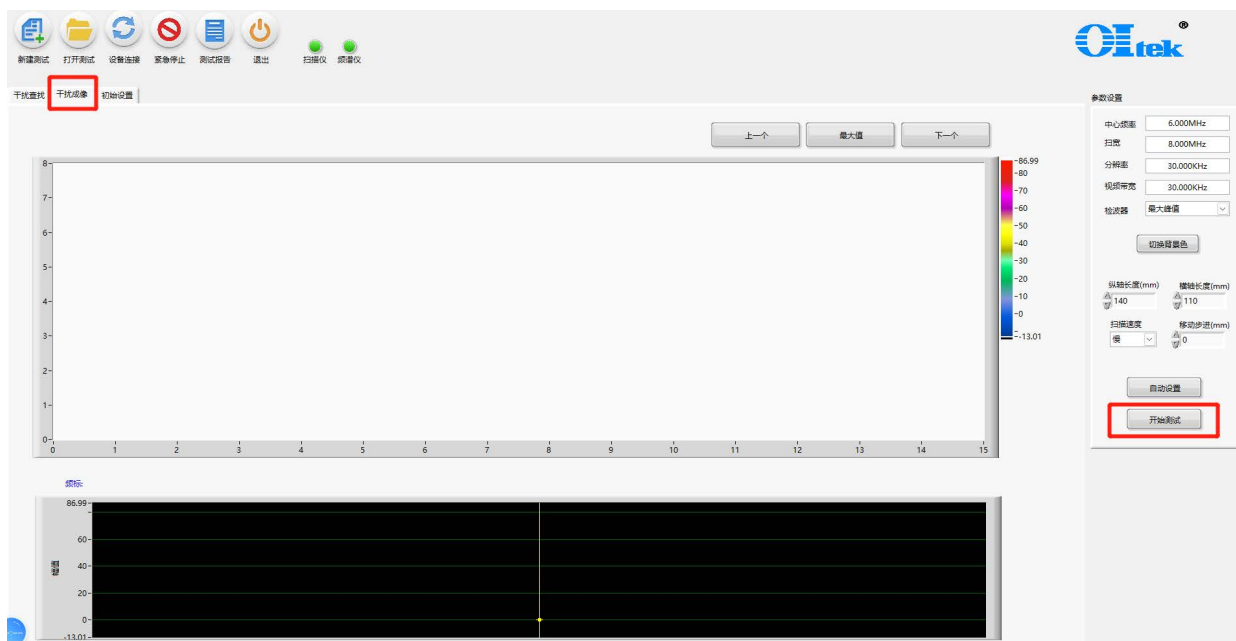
新建测试 打开测试 设备连接 紧急停止 测试报告 退出 扫描仪 频谱仪

OItek®

干扰查找 干扰成像 初始设置

上一个 最大值 下一个

8
7
6
5
4
3
2
1
0
0 1 2 3 4 5 6 7 8 9 10 11 12 13 14 15

86.99
-80
-70
-60
-50
-40
-30
-20
-10
-0
-13.01

频标:

86.99
60
40
20
0
-13.01

幅度

参数设置

中心频率 6.000MHz
扫宽 8.000MHz
分辨率 30.000KHz
视频带宽 30.000KHz
检波器 最大峰值

切换背景色

纵轴长度(mm) 140
横轴长度(mm) 110

扫描速度 慢
移动步进(mm) 0

自动设置

开始测试